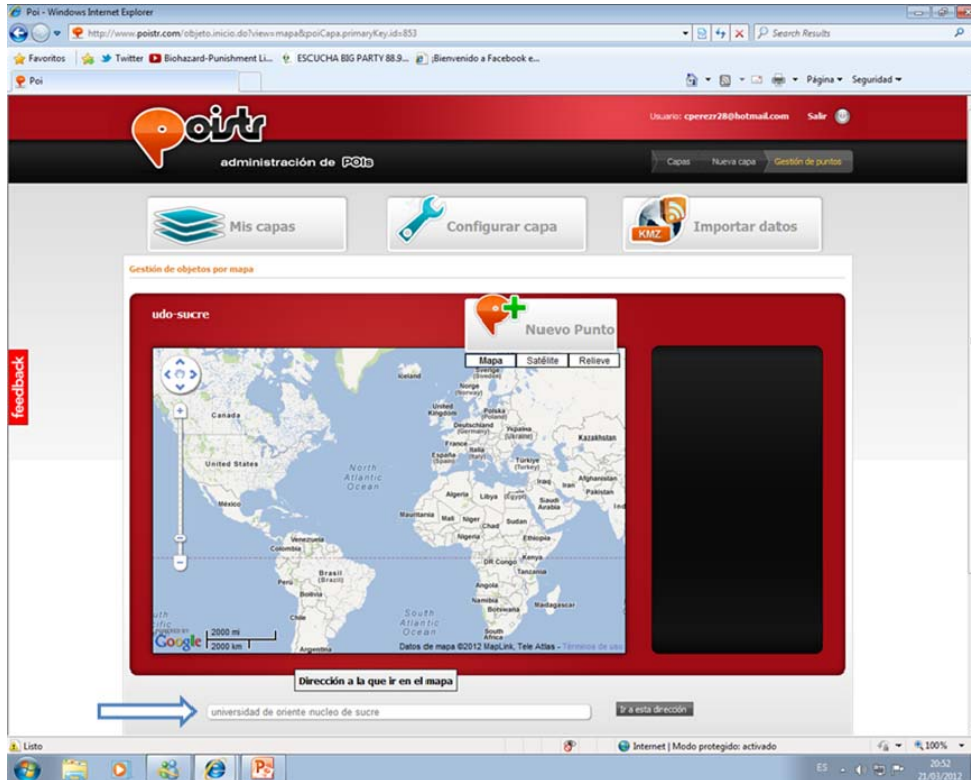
Poi - Windows Internet Explorer

http://www.poistr.com/objeto.inicio.do?view=mapa&poiCapa.primaryKey.id=853

Search Results

Favoritos | Twitter | Biohazard-Punishment Li... | ESCUCHA BIG PARTY 88.9... | ¡Bienvenido a Facebook e...

Poi

Página ▾ Seguridad ▾

poistr

administración de POIs

Usuario: cperezr28@hotmail.com Salir

Capas | Nueva capa | Gestión de puntos

Mis capas

Configurar capa

KMZ Importar datos

Gestión de objetos por mapa

udo-sucre

Nuevo Punto

Mapa | Satélite | Relieve

feedback

Canada

United States

North Atlantic Ocean

México

Venezuela

Colombia

Perú

Brasil (Brazil)

Bolivia

Chile

Argentina

South Atlantic Ocean

Iceland

Norge (Norway)

Sverige (Sweden)

United Kingdom

Polska (Poland)

Deutschland (Germany)

Україна (Ukraine)

France

España (Spain)

Italia (Italy)

Türkiye (Turkey)

Kazakhstan

Iraq

Iran

Afghanistan

Pakistan

Algeria

Libya

Egypt

Saudi Arabia

Mauritania

Mali

Niger

Chad

Sudan

Nigeria

Ethiopia

Kenya

DR Congo

Tanzania

Angola

Namibia

Botswana

Madagascar

South Africa

Google

2000 mi

2000 km

Datos de mapa ©2012 MapLink, Tele Atlas - Términos de uso

Dirección a la que ir en el mapa

universidad de oriente nucleo de sucre

Ir a esta dirección

Listo

Internet | Modo protegido: activado

100%

ES

20:52

21/03/2012